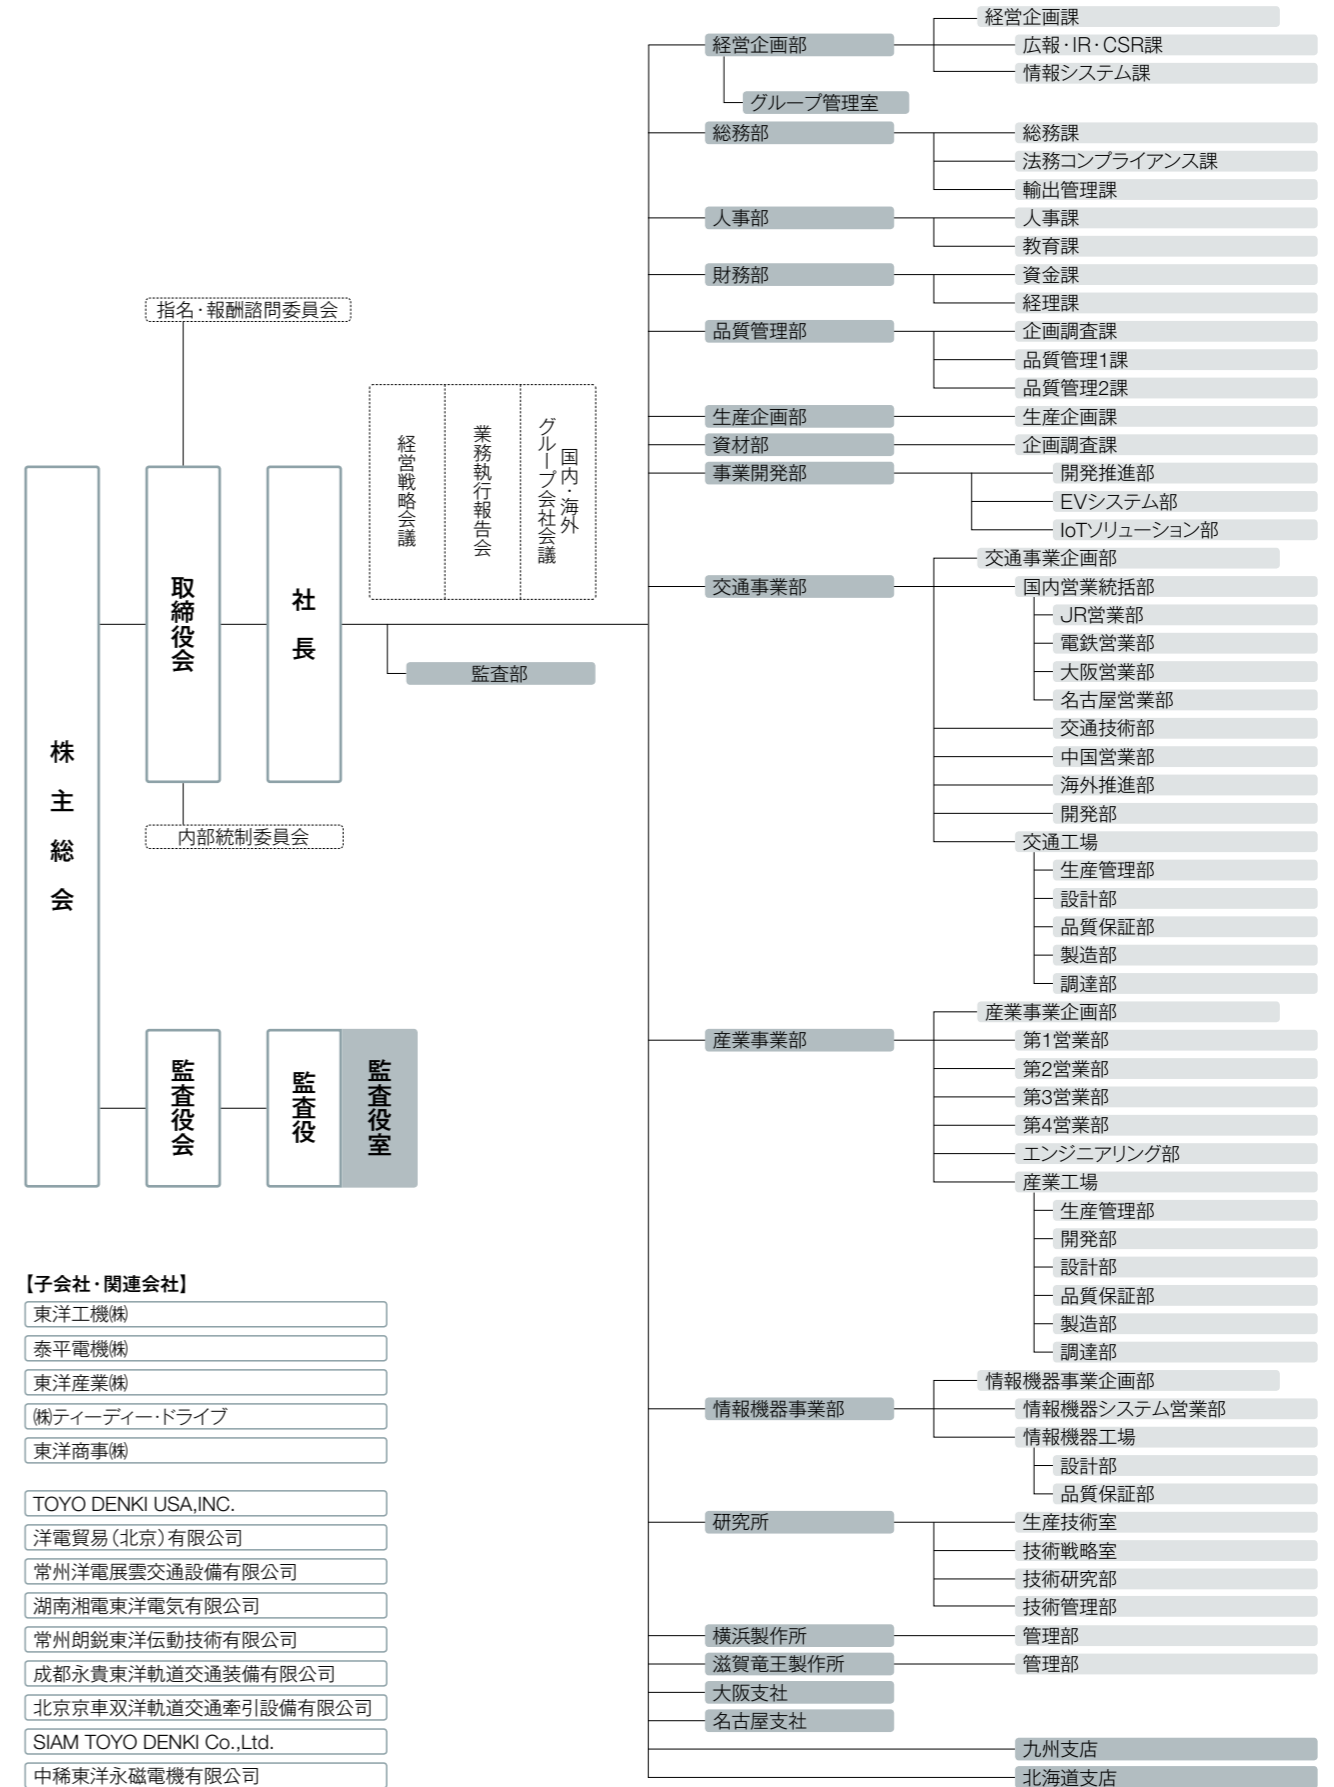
指名・報酬諮問委員会

株主総会

取締役会

社長

内部統制委員会

監査役会

監査役

監査役室

経営戦略会議

業務執行報告会

国内・海外グループ会社社会議

監査部

経営企画部
経営企画課
広報・IR・CSR課
情報システム課
グループ管理室

総務部
総務課
法務コンプライアンス課
輸出管理課

人事部
人事課
教育課

財務部
資金課
経理課

品質管理部
企画調査課
品質管理1課
品質管理2課

生産企画部
生産企画課

資材部
企画調査課

事業開発部
開発推進部
EVシステム部
IoTソリューション部

交通事業部
交通事業企画部
国内営業統括部
JR営業部
電鉄営業部
大阪営業部
名古屋営業部
交通技術部
中国営業部
海外推進部
開発部
交通工場
生産管理部
設計部
品質保証部
製造部
調達部

産業事業部
産業事業企画部
第1営業部
第2営業部
第3営業部
第4営業部
エンジニアリング部
産業工場
生産管理部
開発部
設計部
品質保証部
製造部
調達部

情報機器事業部
情報機器事業企画部
情報機器システム営業部
情報機器工場
設計部
品質保証部

研究所
生産技術室
技術戦略室
技術研究部
技術管理部

横浜製作所
管理部

滋賀竜王製作所
管理部

大阪支社
名古屋支社
九州支店
北海道支店

【子会社・関連会社】
東洋工機㈱
泰平電機㈱
東洋産業㈱
㈱ティーディー・ドライブ
東洋商事㈱

TOYO DENKI USA,INC.
洋電貿易（北京）有限公司
常州洋電展雲交通設備有限公司
湖南湘電東洋電気有限公司
常州朗鋭東洋伝動技術有限公司
成都永貴東洋軌道交通装備有限公司
北京京車双洋軌道交通牽引設備有限公司
SIAM TOYO DENKI Co.,Ltd.
中稀東洋永磁電機有限公司